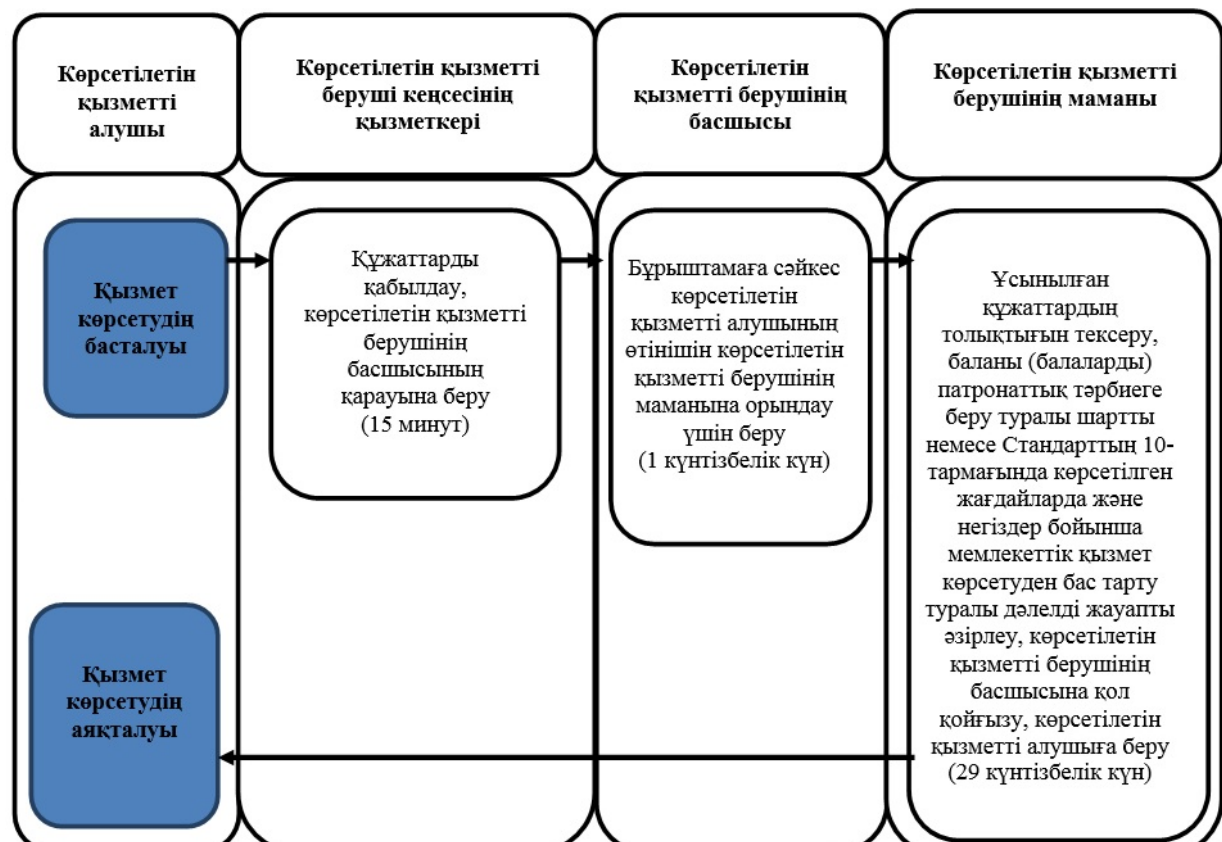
Көрсетілетін қызметті алушы

Көрсетілетін қызметті беруші кеңсесінің қызметкері

Көрсетілетін қызметті берушінің басшысы

Көрсетілетін қызметті берушінің маманы

Қызмет көрсетудің басталуы

Құжаттарды қабылдау, көрсетілетін қызметті берушінің басшысының қарауына беру (15 минут)

Бұрыштамаға сәйкес көрсетілетін қызметті алушының өтінішін көрсетілетін қызметті берушінің маманына орындау үшін беру (1 күнтізбелік күн)

Ұсынылған құжаттардың толықтығын тексеру, баланы (балаларды) патронаттық тәрбиеге беру туралы шартты немесе Стандарттың 10-тармағында көрсетілген жағдайларда және негіздер бойынша мемлекеттік қызмет көрсетуден бас тарту туралы дәлелді жауапты әзірлеу, көрсетілетін қызметті берушінің басшысына қол қойғызу, көрсетілетін қызметті алушыға беру (29 күнтізбелік күн)

Қызмет көрсетудің аяқталуы